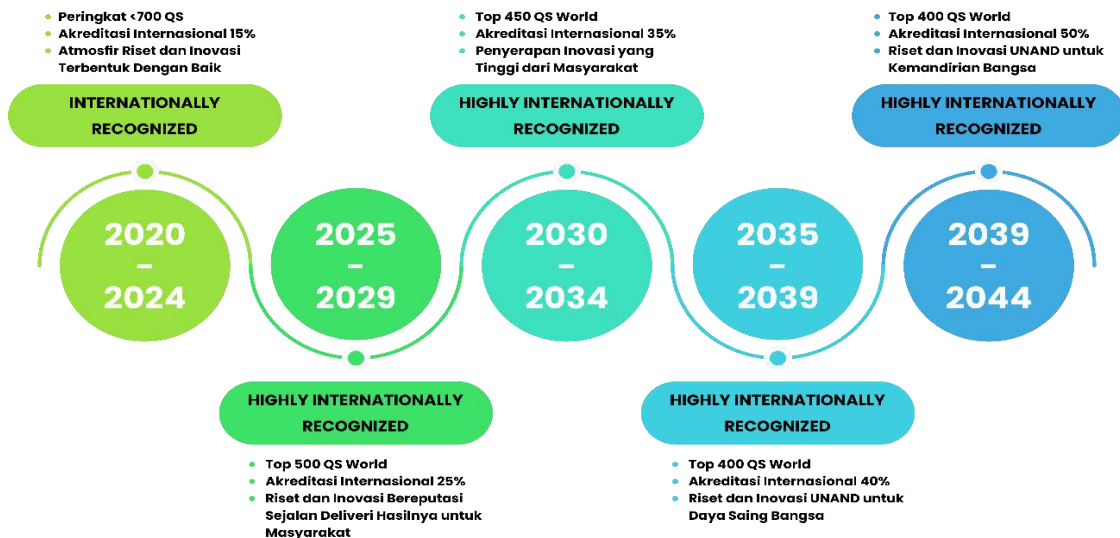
- Peringkat <700 QS
- Akreditasi Internasional 15%
- Atmosfir Riset dan Inovasi Terbentuk Dengan Baik

INTERNATIONALLY RECOGNIZED

- Top 450 QS World
- Akreditasi Internasional 35%
- Penyerapan Inovasi yang Tinggi dari Masyarakat

HIGHLY INTERNATIONALLY RECOGNIZED

- Top 400 QS World
- Akreditasi Internasional 50%
- Riset dan Inovasi UNAND untuk Kemandirian Bangsa

HIGHLY INTERNATIONALLY RECOGNIZED

2020 – 2024

2025 – 2029

2030 – 2034

2035 – 2039

2039 – 2044

HIGHLY INTERNATIONALLY RECOGNIZED

- Top 500 QS World
- Akreditasi Internasional 25%
- Riset dan Inovasi Bereputasi Sejalan Deliveri Hasilnya untuk Masyarakat

HIGHLY INTERNATIONALLY RECOGNIZED

- Top 400 QS World
- Akreditasi Internasional 40%
- Riset dan Inovasi UNAND untuk Daya Saing Bangsa